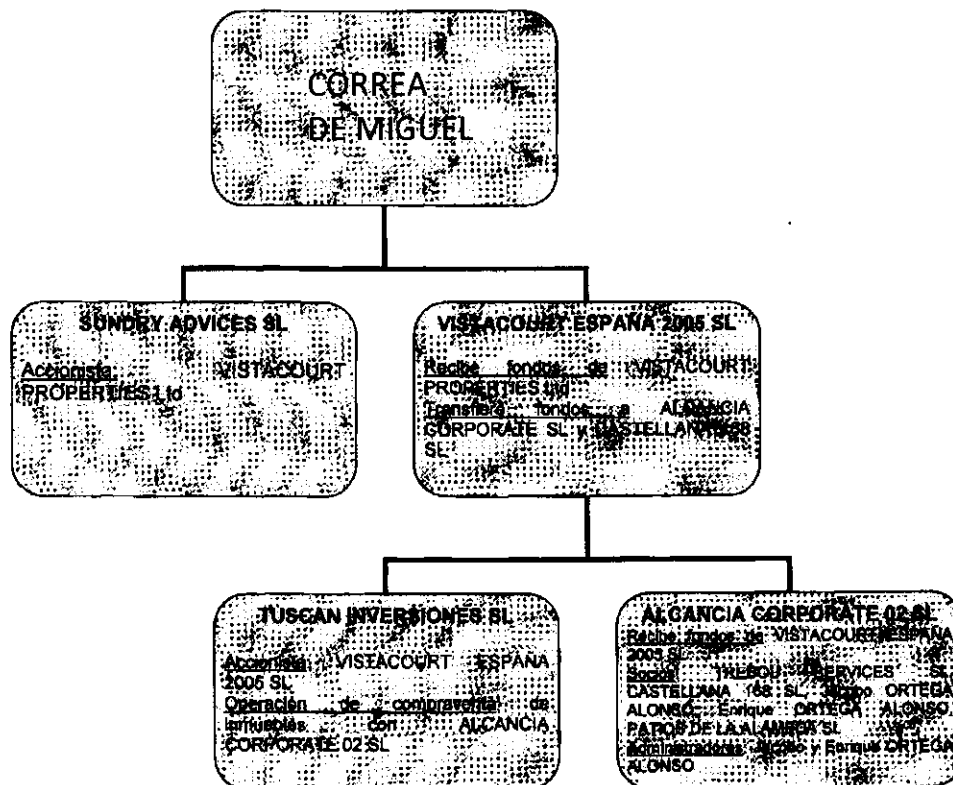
CORREA DE MIGUEL

SUNDRY ADVICES SL

Accionista: VISTACOURT PROPERTIES Ltd

VISTACOURT ESPAÑA 2005 SL

Recibe fondos de VISTACOURT PROPERTIES Ltd
Transfiere fondos a ALCANCIA CORPORATE SL y CASTELLANA 168 SL

TUSCAN INVERSIONES SL

Accionista: VISTACOURT ESPAÑA 2005 SL
Operación de compraventa de inmuebles con ALCANCIA CORPORATE 02 SL

ALCANCIA CORPORATE 02 SL

Recibe fondos de VISTACOURT ESPAÑA 2005 SL
Socios: TRESOU SERVICES SL, CASTELLANA 168 SL, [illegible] ORTEGA ALONSO, Enrique ORTEGA ALONSO, PATOS DE LA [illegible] SL
Administradores: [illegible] y Enrique ORTEGA ALONSO